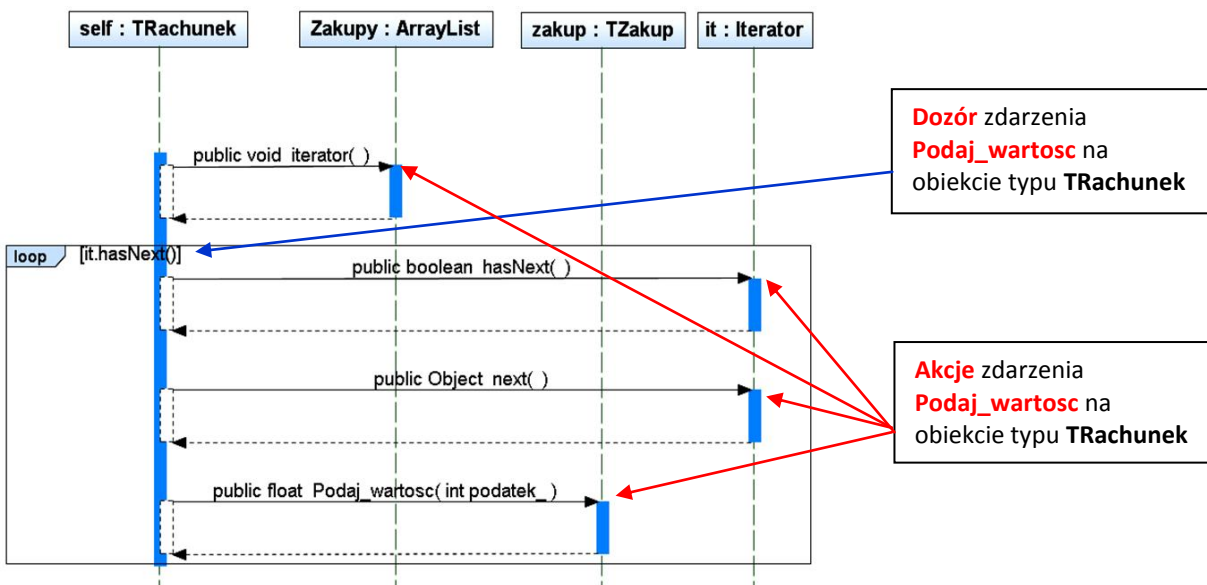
self : TRachunek

Zakupy : ArrayList

zakup : TZakup

it : Iterator

Dozór zdarzenia Podaj_wartosc na obiekcie typu TRachunek

public void iterator( )

loop

[it.hasNext()]

public boolean hasNext( )

Akcje zdarzenia Podaj_wartosc na obiekcie typu TRachunek

public Object next( )

public float Podaj_wartosc( int podatek_ )